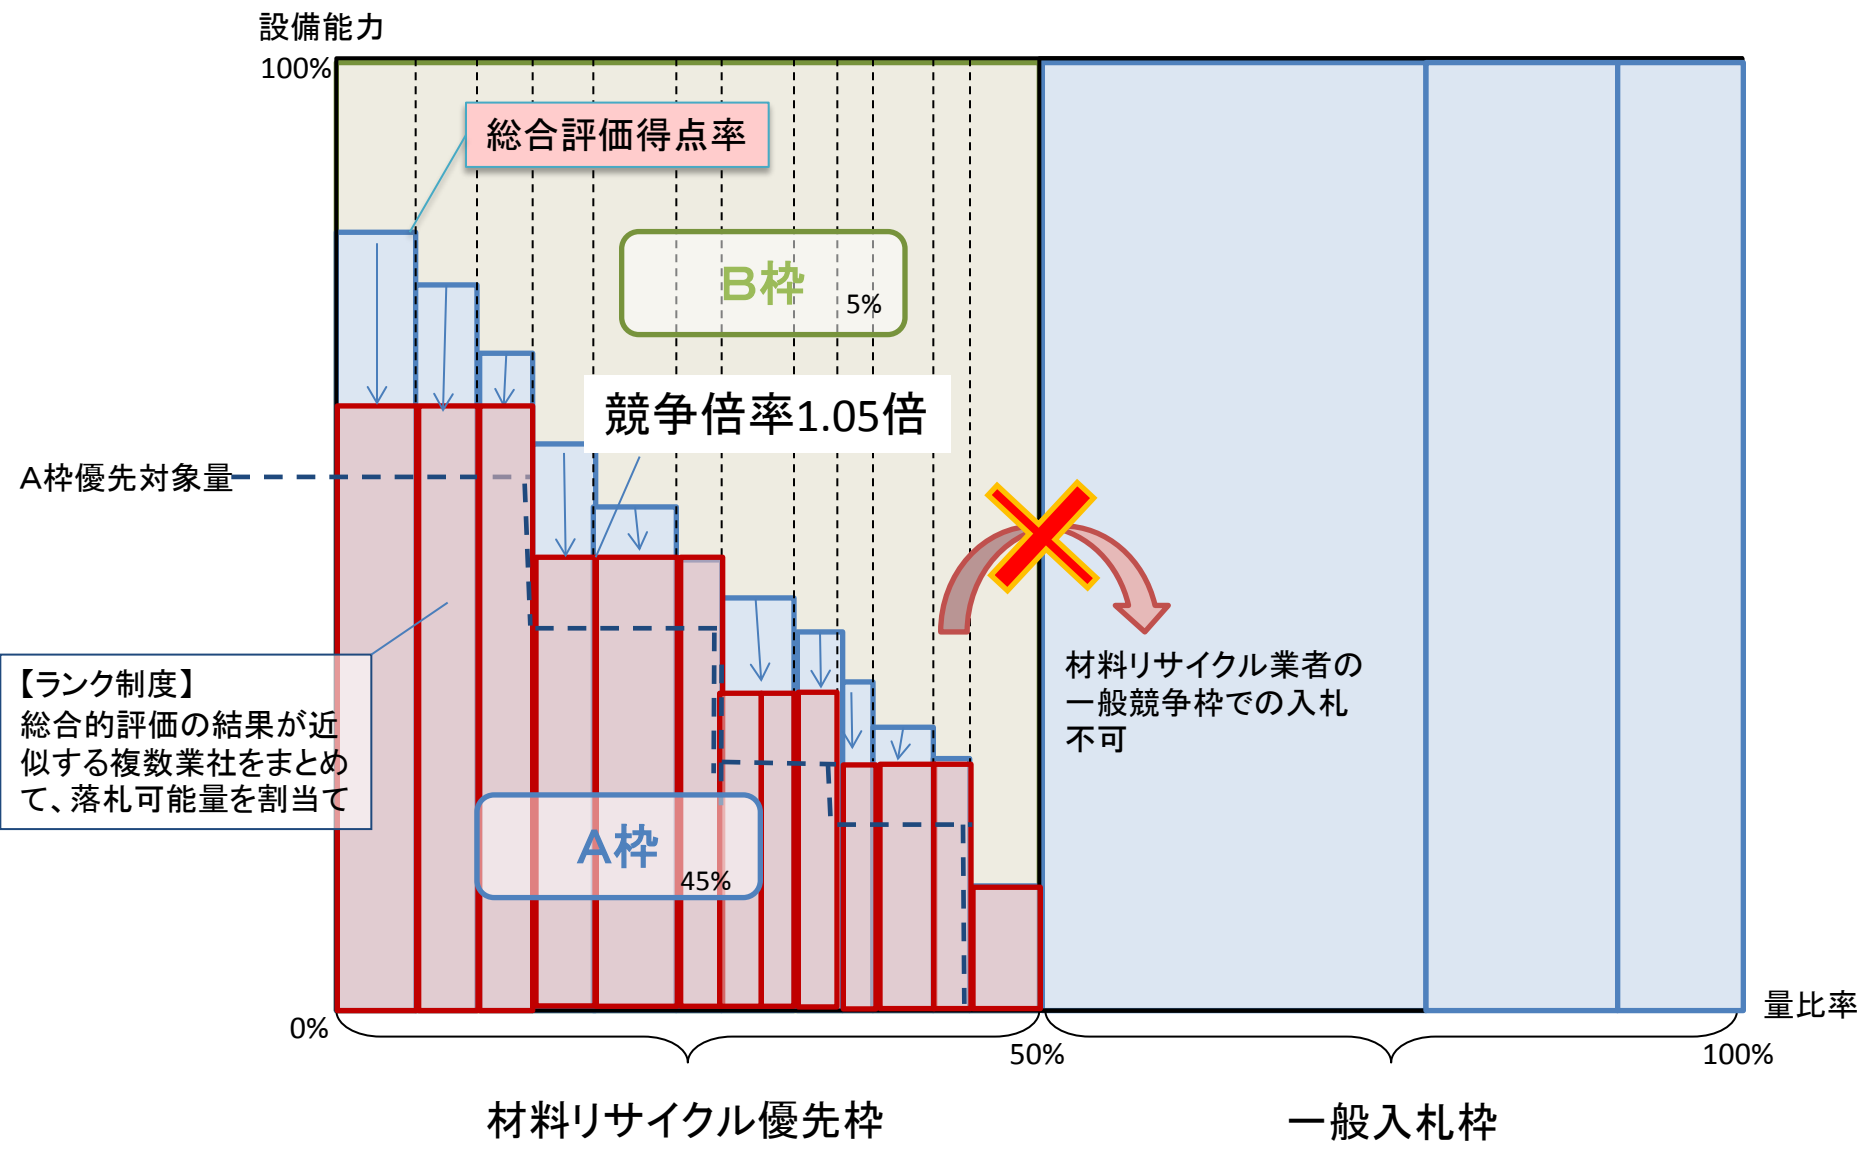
設備能力

100%

総合評価得点率

B枠 5%

競争倍率1.05倍

A枠優先対象量

【ランク制度】
総合的評価の結果が近似する複数業社をまとめて、落札可能量を割当て

A枠 45%

材料リサイクル業者の一般競争枠での入札不可

0%

50%

100%

量比率

材料リサイクル優先枠

一般入札枠